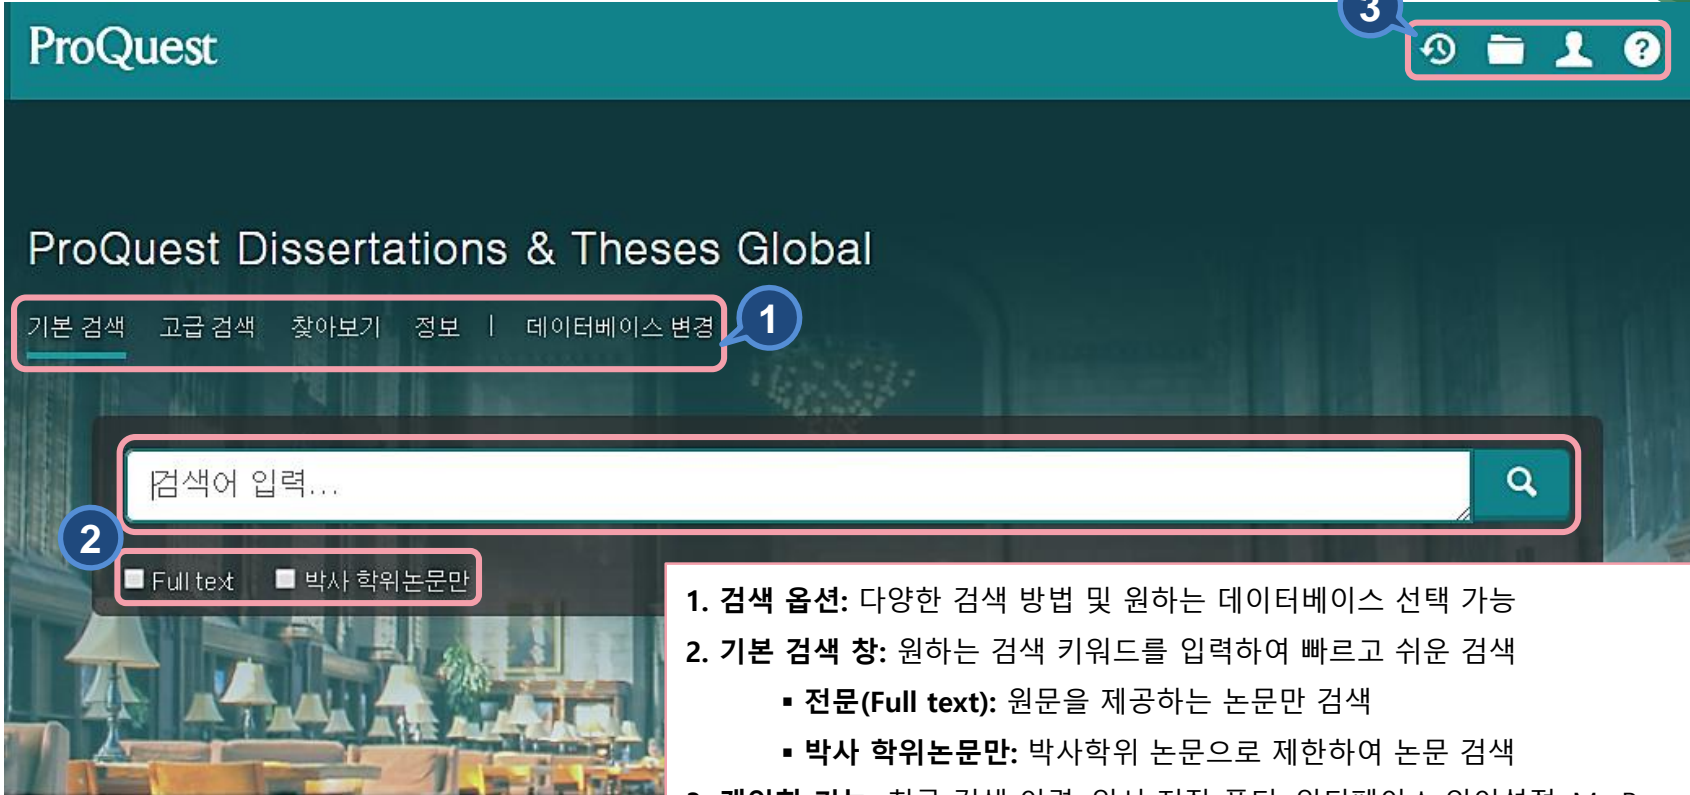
ProQuest

3

ProQuest Dissertations & Theses Global

기본 검색 고급 검색 찾아보기 정보 | 데이터베이스 변경

1

검색어 입력...

2

Full text 박사 학위논문만

1. 검색 옵션: 다양한 검색 방법 및 원하는 데이터베이스 선택 가능

2. 기본 검색 창: 원하는 검색 키워드를 입력하여 빠르고 쉬운 검색

▪ 전문(Full text): 원문을 제공하는 논문만 검색

▪ 박사 학위논문만: 박사학위 논문으로 제한하여 논문 검색

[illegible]